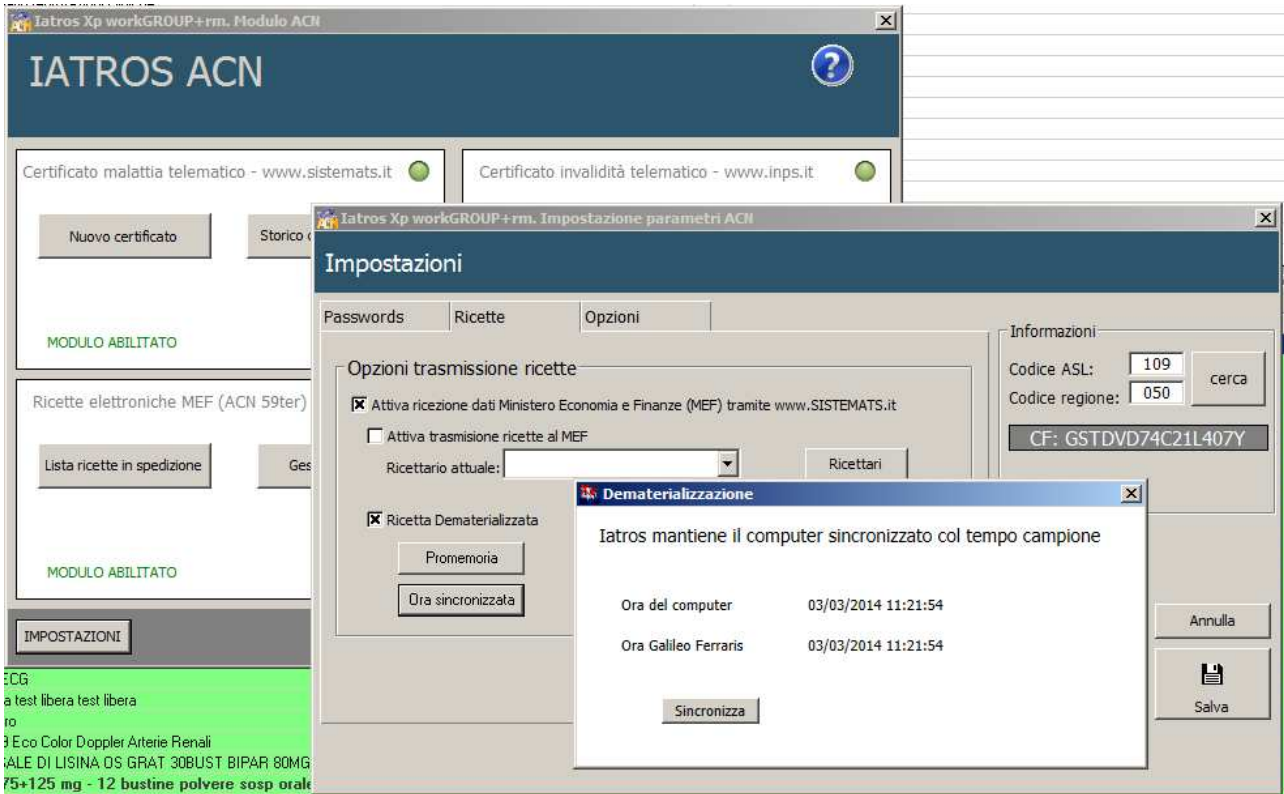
Iatros Xp workGROUP+rm. Modulo ACN

IATROS ACN

Certificato malattia telematico - www.sistemats.it

Certificato invalidità telematico - www.inps.it

Nuovo certificato

Storico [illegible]

MODULO ABILITATO

Ricette elettroniche MEF (ACN 59ter)

Lista ricette in spedizione

Ges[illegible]

MODULO ABILITATO

IMPOSTAZIONI

ECG
a test libera test libera
ro
3 Eco Color Doppler Arterie Renali
SALE DI LISINA OS GRAT 30BUST BIPAR 80MG
75+125 mg - 12 bustine polvere sosp orale

Iatros Xp workGROUP+rm. Impostazione parametri ACN

Impostazioni

Passwords | Ricette | Opzioni

Opzioni trasmissione ricette

Attiva ricezione dati Ministero Economia e Finanze (MEF) tramite www.SISTEMATS.it

Attiva trasmisione ricette al MEF

Ricettario attuale:

Ricettari

Ricetta Dematerializzata

Promemoria

Ora sincronizzata

Informazioni

Codice ASL: 109

Codice regione: 050

cerca

CF: GSTDVD74C21L407Y

Annulla

Salva

Dematerializzazione

Iatros mantiene il computer sincronizzato col tempo campione

Ora del computer 03/03/2014 11:21:54

Ora Galileo Ferraris 03/03/2014 11:21:54

Sincronizza